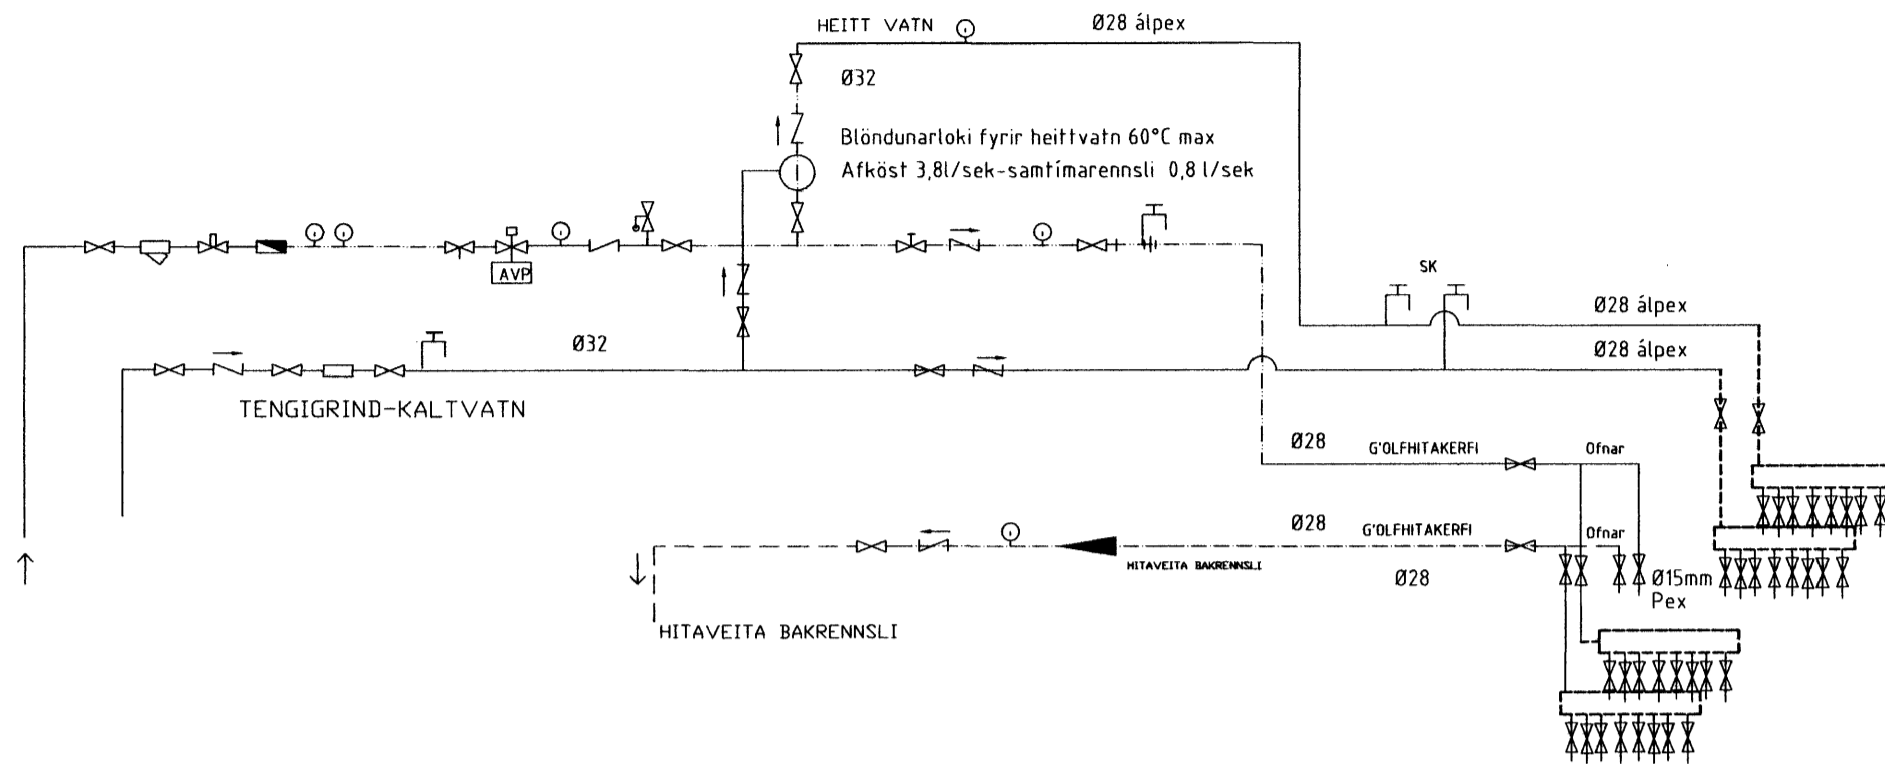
HEITT VATN

Ø28 álpex

Ø32

Blöndunarloki fyrir heittvatn 60°C max
Afköst 3,8l/sek-samtímarennsli 0,8 l/sek

AVP

SK

Ø28 álpex

Ø28 álpex

Ø32

TENGIGRIND-KALTVATN

Ø28

G'OLFHITAKERFI

Ofnar

Ø28

G'OLFHITAKERFI

Ofnar

HITAVEITA BAKRENNSLI

Ø28

Ø15mm
Pex

HITAVEITA BAKRENNSLI